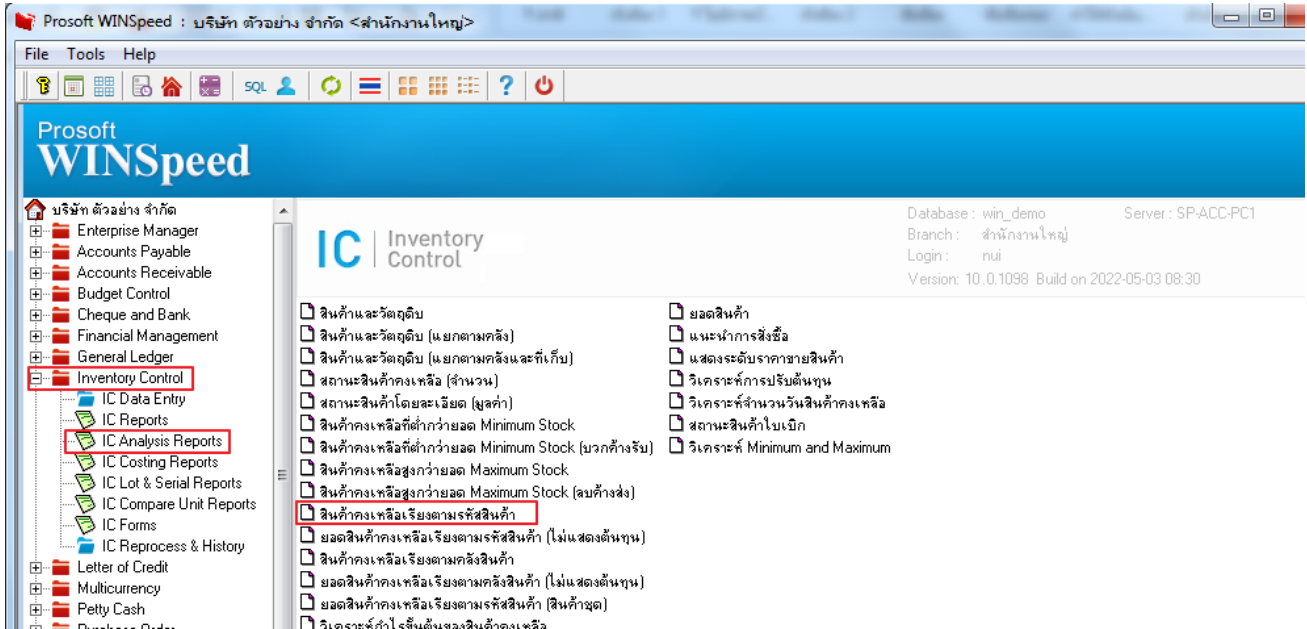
Prosoft WINSpeed : บริษัท ตัวอย่าง จำกัด <สำนักงานใหญ่>

File Tools Help

SQL

Prosoft
WINSpeed

บริษัท ตัวอย่าง จำกัด
Enterprise Manager
Accounts Payable
Accounts Receivable
Budget Control
Cheque and Bank
Financial Management
General Ledger
Inventory Control
IC Data Entry
IC Reports
IC Analysis Reports
IC Costing Reports
IC Lot & Serial Reports
IC Compare Unit Reports
IC Forms
IC Reprocess & History
Letter of Credit
Multicurrency
Petty Cash

IC | Inventory Control

Database : win_demo
Branch : สำนักงานใหญ่
Login : nui
Version: 10.0.1098 Build on 2022-05-03 08:30
Server : SP-ACC-PC1

สินค้าและวัตถุดิบ
สินค้าและวัตถุดิบ (แยกตามคลัง)
สินค้าและวัตถุดิบ (แยกตามคลังและที่เก็บ)
สถานะสินค้าคงเหลือ (จำนวน)
สถานะสินค้าโดยละเอียด (มูลค่า)
สินค้าคงเหลือที่ต่ำกว่ายอด Minimum Stock
สินค้าคงเหลือที่ต่ำกว่ายอด Minimum Stock (บวกค้างรับ)
สินค้าคงเหลือสูงกว่ายอด Maximum Stock
สินค้าคงเหลือสูงกว่ายอด Maximum Stock (ลบค้างส่ง)
สินค้าคงเหลือเรียงตามรหัสสินค้า
ยอดสินค้าคงเหลือเรียงตามรหัสสินค้า (ไม่แสดงต้นทุน)
สินค้าคงเหลือเรียงตามคลังสินค้า
ยอดสินค้าคงเหลือเรียงตามคลังสินค้า (ไม่แสดงต้นทุน)
ยอดสินค้าคงเหลือเรียงตามรหัสสินค้า (สินค้าชุด)
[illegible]

ยอดสินค้า
แนะนำการสั่งซื้อ
แสดงระดับราคาขายสินค้า
วิเคราะห์การปรับต้นทุน
วิเคราะห์จำนวนวันสินค้าคงเหลือ
สถานะสินค้าใบเบิก
วิเคราะห์ Minimum and Maximum